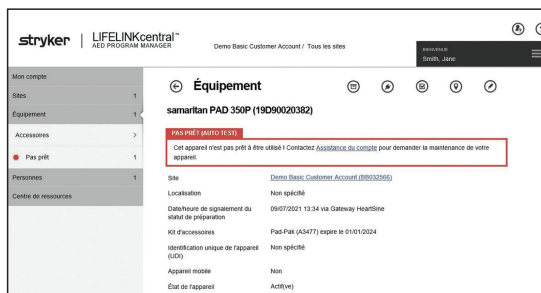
stryker | LIFELINKcentral™ AED PROGRAM MANAGER

Demo Basic Customer Account / Tous les sites

BIENVENUE
Smith, Jane

Mon compte

Sites 1

Équipement 1

Accessoires >

Pas prêt 1

Personnes 1

Centre de ressources

Équipement

samaritan PAD 350P (19D90020382)

PAS PRÊT (AUTO TEST)

Cet appareil n'est pas prêt à être utilisé ! Contactez Assistance du compte pour demander la maintenance de votre appareil.

| | |
|---|---|
| Site | Demo Basic Customer Account (BB032566) |
| Localisation | Non spécifié |
| Date/heure de signalement du statut de préparation | 09/07/2021 13:34 via Gateway HeartSine |
| Kit d'accessoires | Pad-Pak (A3477) expire le 01/01/2024 |
| Identification unique de l'appareil (UDI) | Non spécifié |
| Appareil mobile | Non |
| État de l'appareil | Actif(ve) |